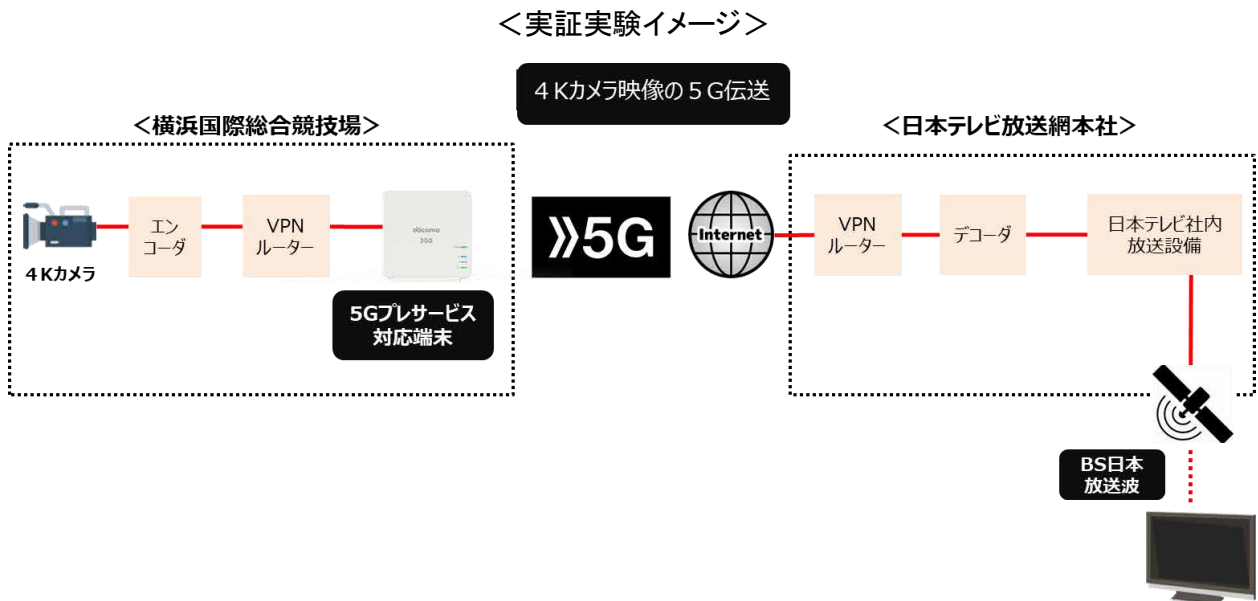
＜実証実験イメージ＞

４Kカメラ映像の５G伝送

＜横浜国際総合競技場＞

４Kカメラ

エンコーダ

VPN
ルーター

docomo
5G

5Gプレサービス
対応端末

5G

Internet

＜日本テレビ放送網本社＞

VPN
ルーター

デコーダ

日本テレビ社内
放送設備

BS日本
放送波